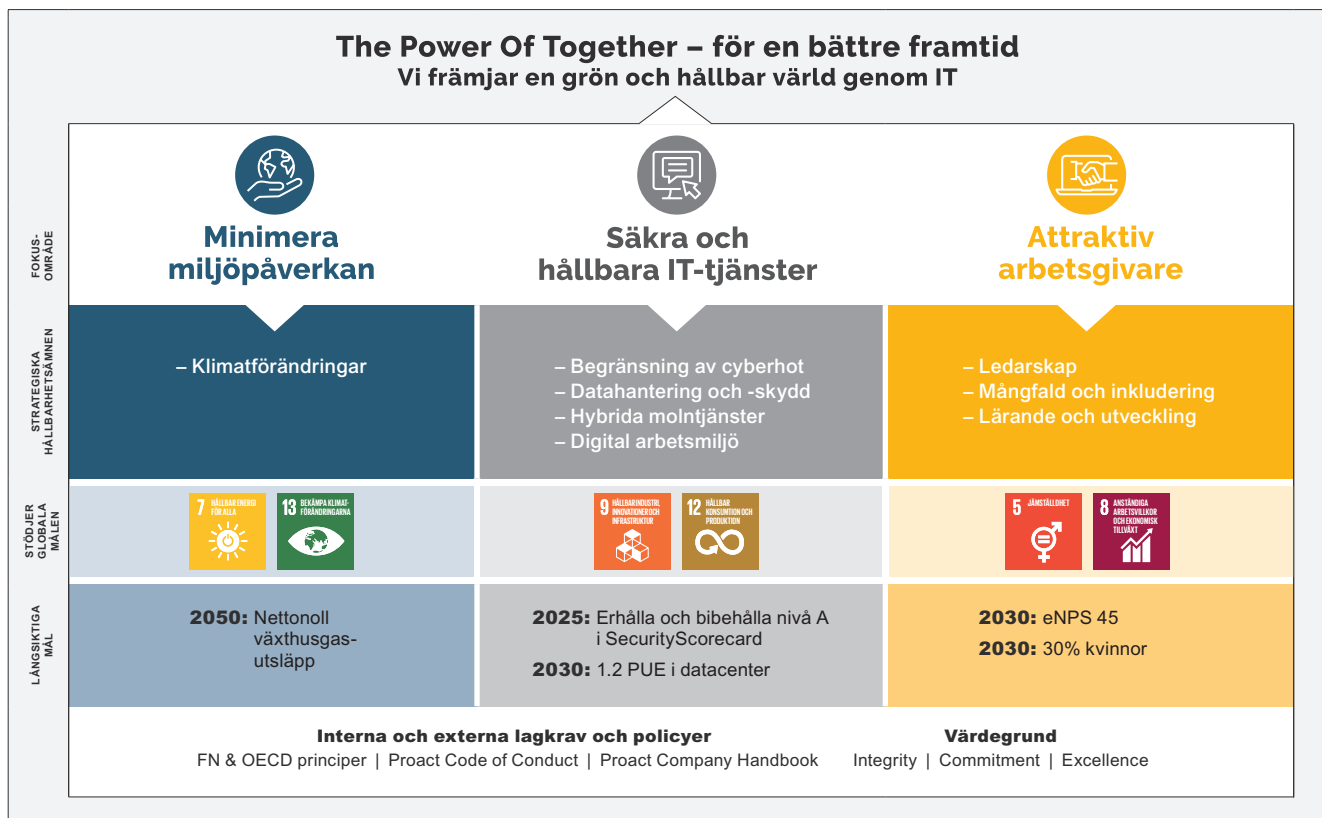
The Power Of Together – för en bättre framtid
Vi främjar en grön och hållbar värld genom IT

FOKUS-OMRÅDE

Minimera miljöpåverkan

Säkra och hållbara IT-tjänster

Attraktiv arbetsgivare

STRATEGISKA HÅLLBARHETSÄMNEN

– Klimatförändringar

– Begränsning av cyberhot
– Datahantering och -skydd
– Hybrida molntjänster
– Digital arbetsmiljö

– Ledarskap
– Mångfald och inkludering
– Lärande och utveckling

STÖDJER GLOBALA MÅLEN

7 HÅLLBAR ENERGI FÖR ALLA
13 BEKÄMPA KLIMATFÖRÄNDRINGARNA
9 HÅLLBAR INDUSTRI, INNOVATIONER OCH INFRASTRUKTUR
12 HÅLLBAR KONSUMTION OCH PRODUKTION
5 JÄMSTÄLLDHET
8 ANSTÄNDIGA ARBETSVILLKOR OCH EKONOMISK TILLVÄXT

LÅNGSIKTIGA MÅL

2050: Nettonoll växthusgasutsläpp

2025: Erhålla och bibehålla nivå A i SecurityScorecard
2030: 1.2 PUE i datacenter

2030: eNPS 45
2030: 30% kvinnor

Interna och externa lagkrav och policyer
FN & OECD principer | Proact Code of Conduct | Proact Company Handbook

Värdegrund
Integrity | Commitment | Excellence